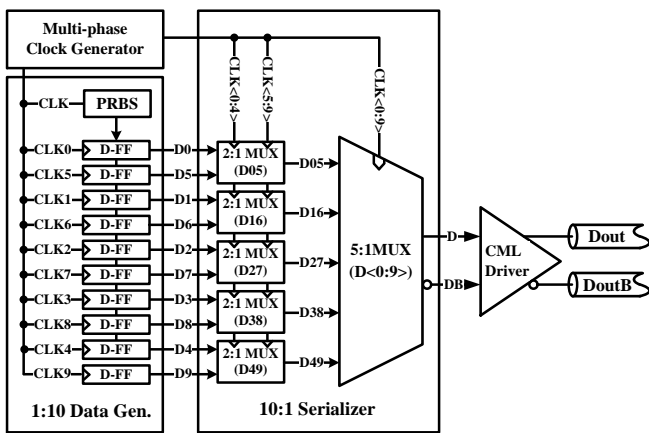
Multi-phase Clock Generator

CLK<0:4>
CLK<5:9>
CLK<0:9>

CLK
PRBS

CLK0 D-FF D0
CLK5 D-FF D5
CLK1 D-FF D1
CLK6 D-FF D6
CLK2 D-FF D2
CLK7 D-FF D7
CLK3 D-FF D3
CLK8 D-FF D8
CLK4 D-FF D4
CLK9 D-FF D9

2:1 MUX (D05)
2:1 MUX (D16)
2:1 MUX (D27)
2:1 MUX (D38)
2:1 MUX (D49)

D05
D16
D27
D38
D49

5:1MUX (D<0:9>)

D
DB

CML Driver

Dout
DoutB

1:10 Data Gen.
10:1 Serializer